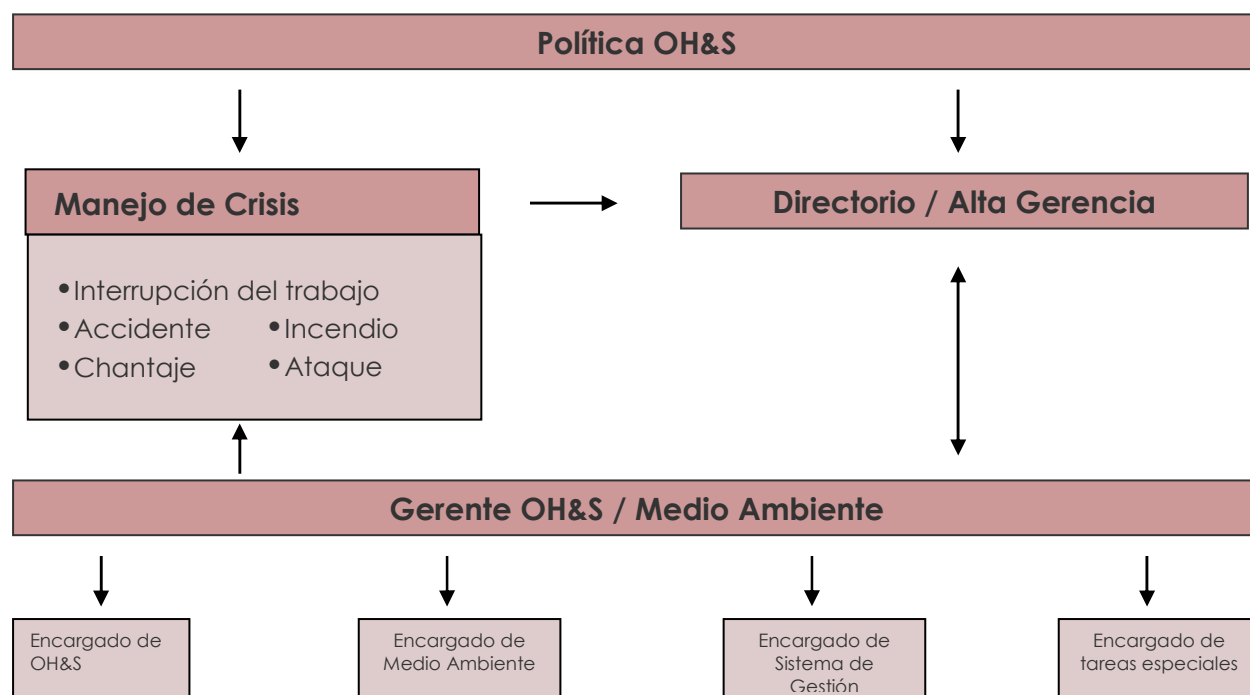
Política OH&S

Manejo de Crisis

•Interrupción del trabajo
•Accidente •Incendio
•Chantaje •Ataque

Directorio / Alta Gerencia

Gerente OH&S / Medio Ambiente

Encargado de OH&S

Encargado de Medio Ambiente

Encargado de Sistema de Gestión

Encargado de tareas especiales